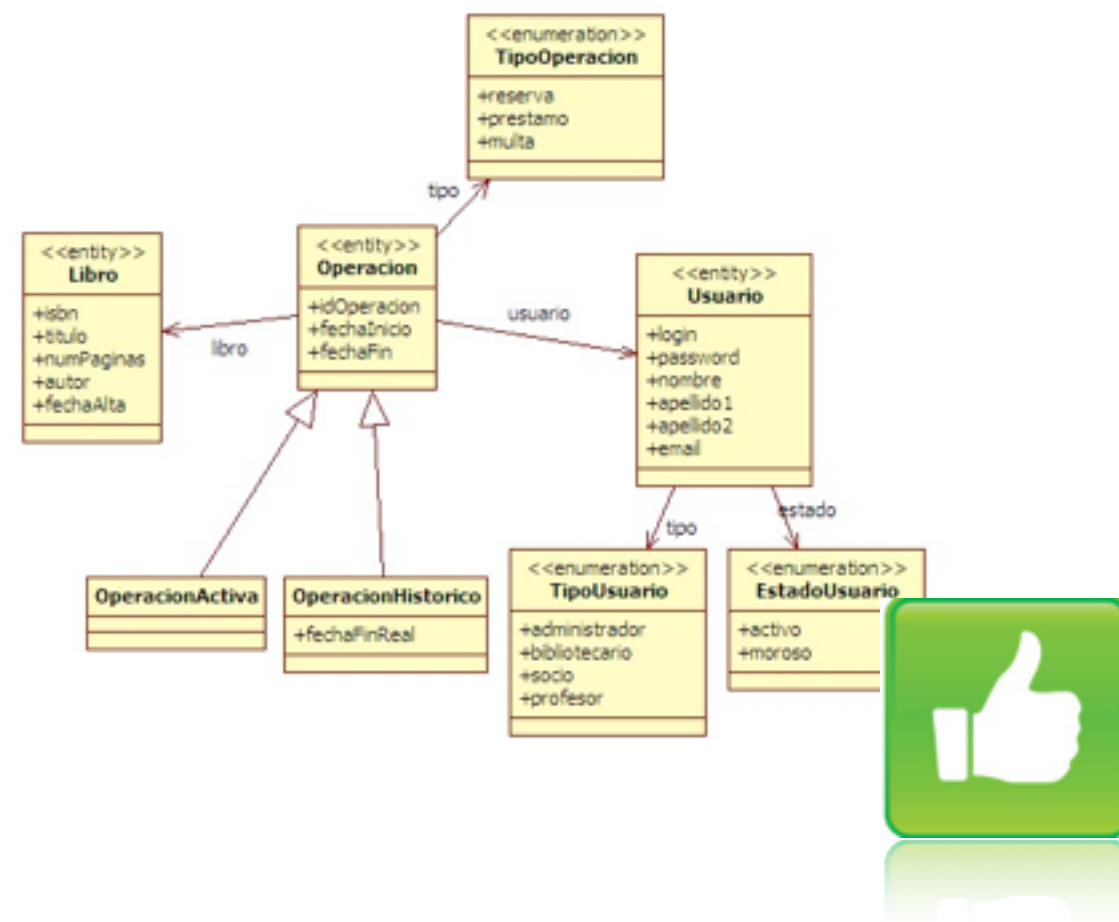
<<enumeration>>
TipoOperacion
+reserva
+prestamo
+multa

tipo

<<entity>>
Libro
+isbn
+titulo
+numPaginas
+autor
+fechaAlta

libro

<<entity>>
Operacion
+idOperacion
+fechaInicio
+fechaFin

usuario

<<entity>>
Usuario
+login
+password
+nombre
+apellido1
+apellido2
+email

tipo

estado

OperacionActiva

OperacionHistorico
+fechaFinReal

<<enumeration>>
TipoUsuario
+administrador
+bibliotecario
+socio
+profesor

<<enumeration>>
EstadoUsuario
+activo
+moroso